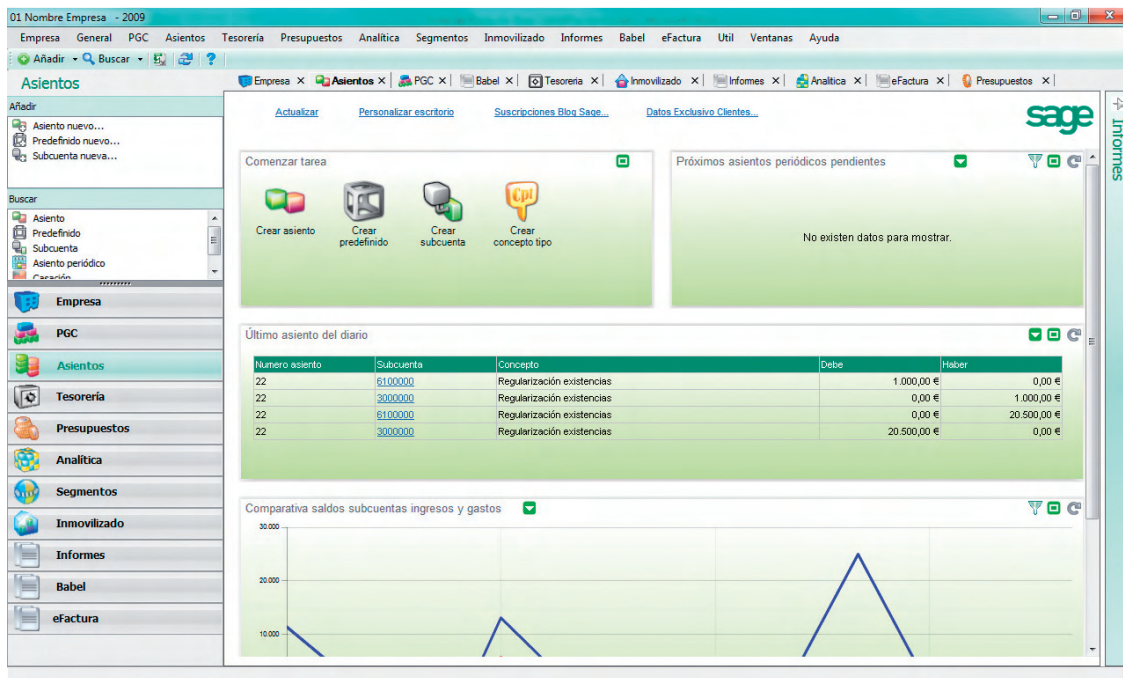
01 Nombre Empresa - 2009

Empresa General PGC Asientos Tesorería Presupuestos Analítica Segmentos Inmovilizado Informes Babel eFactura Util Ventanas Ayuda

Añadir Buscar ?

Asientos

Empresa × Asientos × PGC × Babel × Tesorería × Inmovilizado × Informes × Analítica × eFactura × Presupuestos ×

Añadir
Asiento nuevo...
Predefinido nuevo...
Subcuenta nueva...

Buscar
Asiento
Predefinido
Subcuenta
Asiento periódico
Casación

Empresa
PGC
Asientos
Tesorería
Presupuestos
Analítica
Segmentos
Inmovilizado
Informes
Babel
eFactura

Actualizar Personalizar escritorio Suscripciones Blog Sage... Datos Exclusivo Clientes...

sage

Informes

Comenzar tarea

Crear asiento
Crear predefinido
Crear subcuenta
Crear concepto tipo

Cpt

Próximos asientos periódicos pendientes

No existen datos para mostrar.

Último asiento del diario

| Numero asiento | Subcuenta | Concepto | Debe | Haber |
|---|---|---|---|---|
| 22 | 6100000 | Regularización existencias | 1.000,00 € | 0,00 € |
| 22 | 3000000 | Regularización existencias | 0,00 € | 1.000,00 € |
| 22 | 6100000 | Regularización existencias | 0,00 € | 20.500,00 € |
| 22 | 3000000 | Regularización existencias | 20.500,00 € | 0,00 € |

Comparativa saldos subcuentas ingresos y gastos

30.000
20.000
10.000